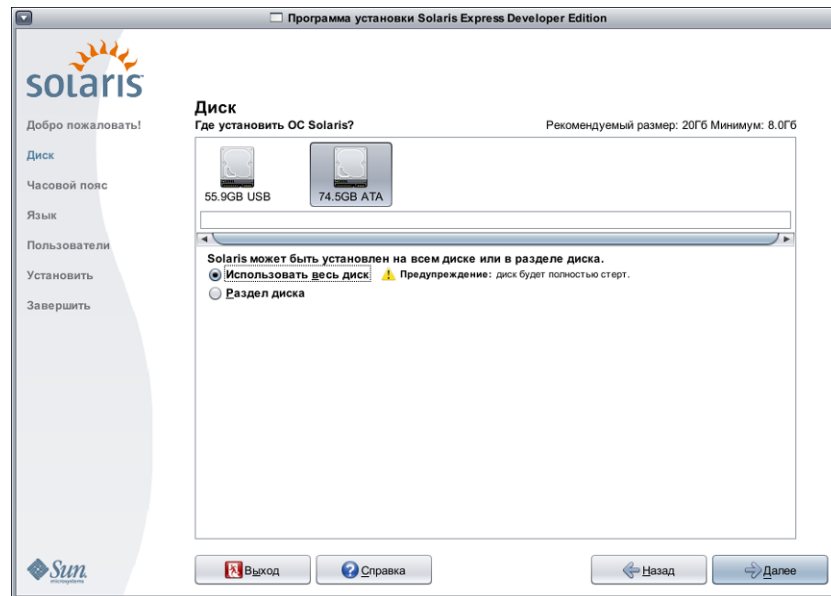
Программа установки Solaris Express Developer Edition

solaris

Добро пожаловать!
Диск
Часовой пояс
Язык
Пользователи
Установить
Завершить

Диск
Где установить ОС Solaris?
Рекомендуемый размер: 20Гб Минимум: 8.0Гб

55.9GB USB
74.5GB ATA

Solaris может быть установлен на всем диске или в разделе диска.
Использовать весь диск
Предупреждение: диск будет полностью стерт.
Раздел диска

Sun microsystems

Выход
Справка
Назад
Далее